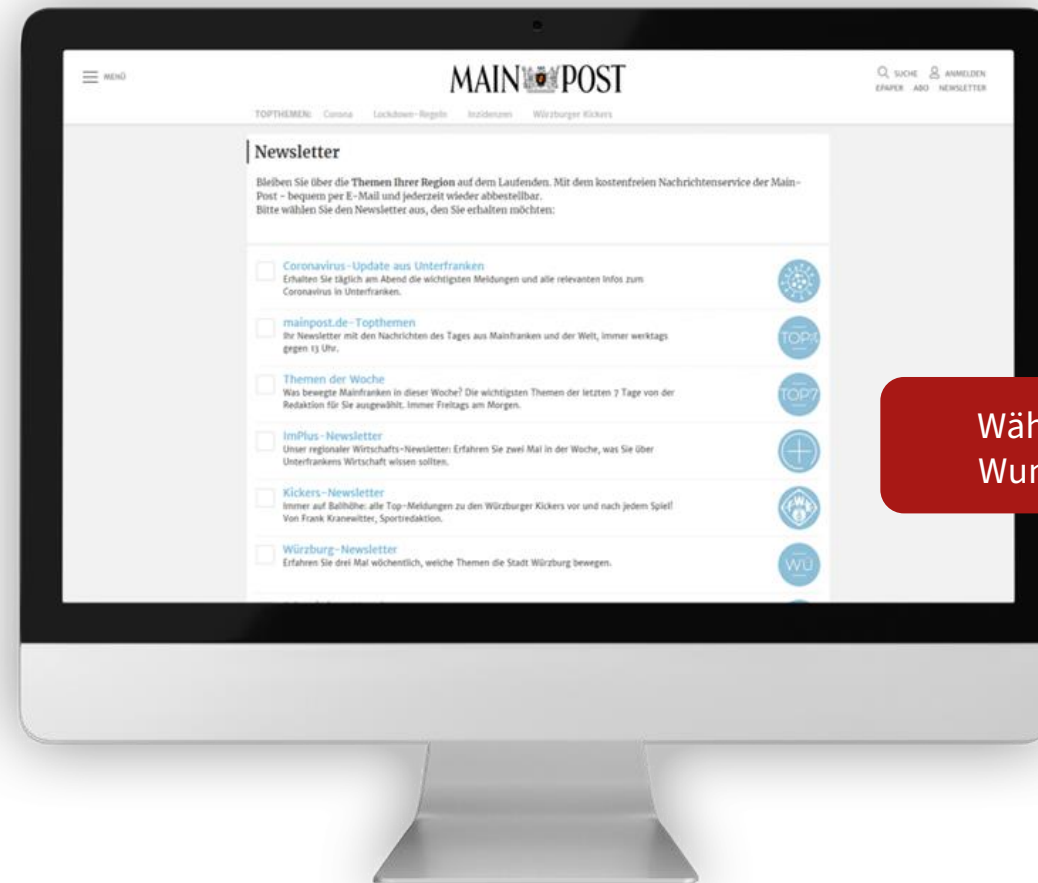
MENÜ

MAIN POST

SUCHE ANMELDEN
EPAPER ABO NEWSLETTER

TOPTHEMEN: Corona Lockdown-Regeln Inzidenzen Würzburger Kickers

Newsletter

Bleiben Sie über die Themen Ihrer Region auf dem Laufenden. Mit dem kostenfreien Nachrichtenservice der Main-Post - bequem per E-Mail und jederzeit wieder abbestellbar.
Bitte wählen Sie den Newsletter aus, den Sie erhalten möchten:

Coronavirus-Update aus Unterfranken
Erhalten Sie täglich am Abend die wichtigsten Meldungen und alle relevanten Infos zum Coronavirus in Unterfranken.

mainpost.de-Topthemen
Ihr Newsletter mit den Nachrichten des Tages aus Mainfranken und der Welt, immer werktags gegen 13 Uhr.

TOP

Themen der Woche
Was bewegte Mainfranken in dieser Woche? Die wichtigsten Themen der letzten 7 Tage von der Redaktion für Sie ausgewählt. Immer Freitags am Morgen.

TOP7

ImPlus-Newsletter
Unser regionaler Wirtschafts-Newsletter: Erfahren Sie zwei Mal in der Woche, was Sie über Unterfrankens Wirtschaft wissen sollten.

Kickers-Newsletter
Immer auf Ballhöhe: alle Top-Meldungen zu den Würzburger Kickers vor und nach jedem Spiel! Von Frank Kranewitter, Sportredaktion.

Würzburg-Newsletter
Erfahren Sie drei Mal wöchentlich, welche Themen die Stadt Würzburg bewegen.

WÜ

Wäh
Wur